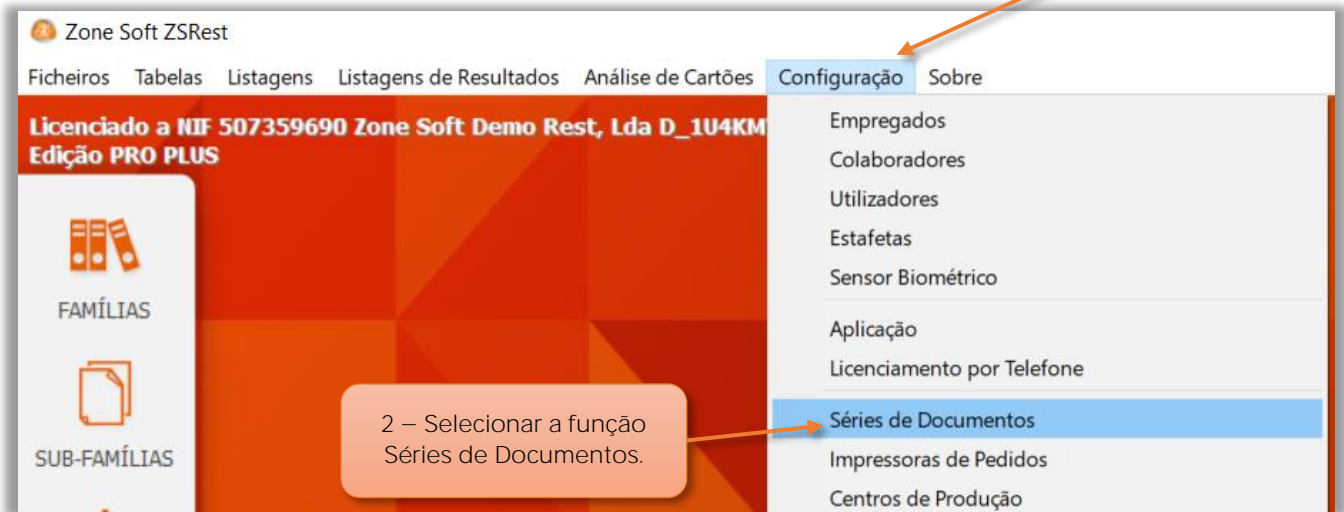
Zone Soft ZSRest

Ficheiros Tabelas Listagens Listagens de Resultados Análise de Cartões Configuração Sobre

Licenciado a NIF 507359690 Zone Soft Demo Rest, Lda D_1U4KM
Edição PRO PLUS

FAMÍLIAS

SUB-FAMÍLIAS

Empregados
Colaboradores
Utilizadores
Estafetas
Sensor Biométrico
Aplicação
Licenciamento por Telefone
Séries de Documentos
Impressoras de Pedidos
Centros de Produção

2 – Selecionar a função Séries de Documentos.